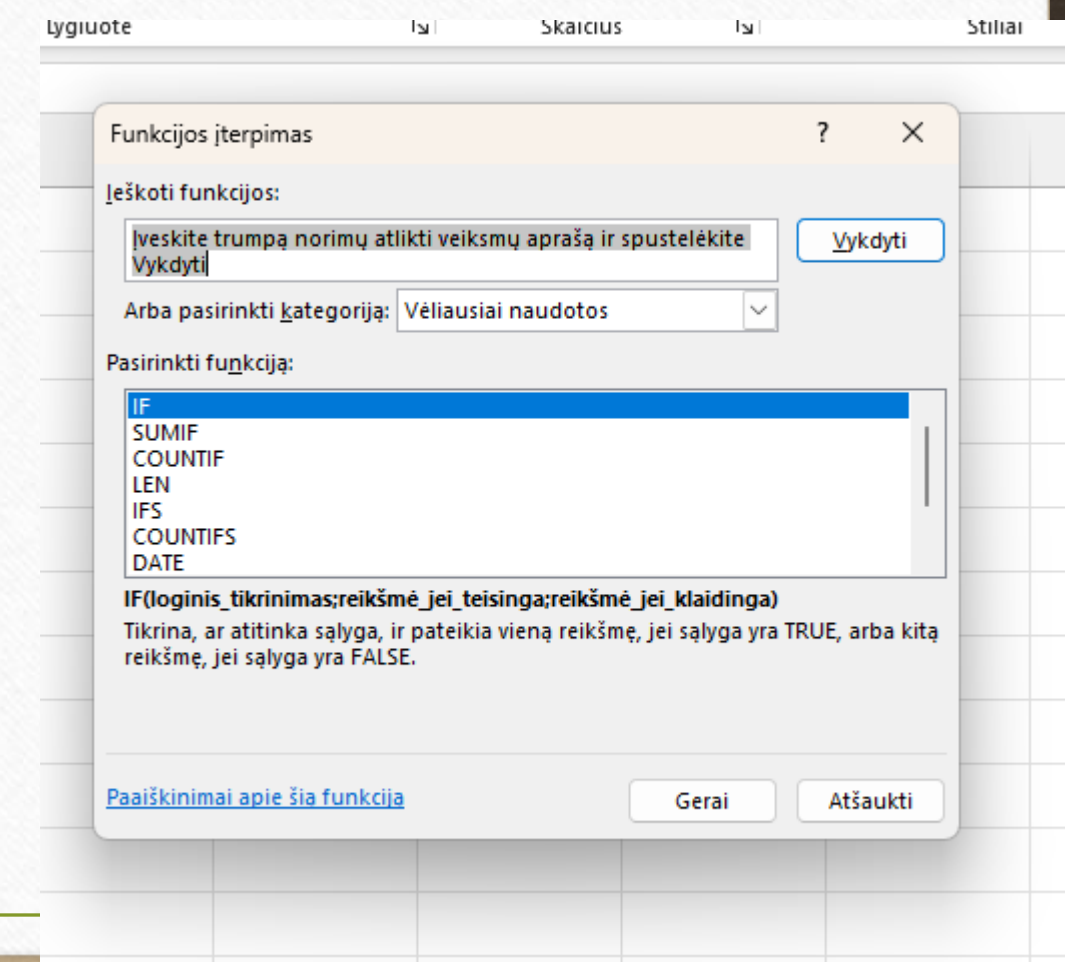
Lygiuotė

Skaičius

Stiliai

Funkcijos įterpimas

?

X

Ieškoti funkcijos:

Įveskite trumpą norimų atlikti veiksmų aprašą ir spustelėkite Vykdyti

Vykdyti

Arba pasirinkti kategoriją: Vėliausiai naudotos

Pasirinkti funkciją:

IF
SUMIF
COUNTIF
LEN
IFS
COUNTIFS
DATE

IF(loginis_tikrinimas;reikšmė_jei_teisinga;reikšmė_jei_klaidinga)

Tikrina, ar atitinka sąlyga, ir pateikia vieną reikšmę, jei sąlyga yra TRUE, arba kitą reikšmę, jei sąlyga yra FALSE.

Paaiškinimai apie šia funkcija

Gerai

Atšaukti